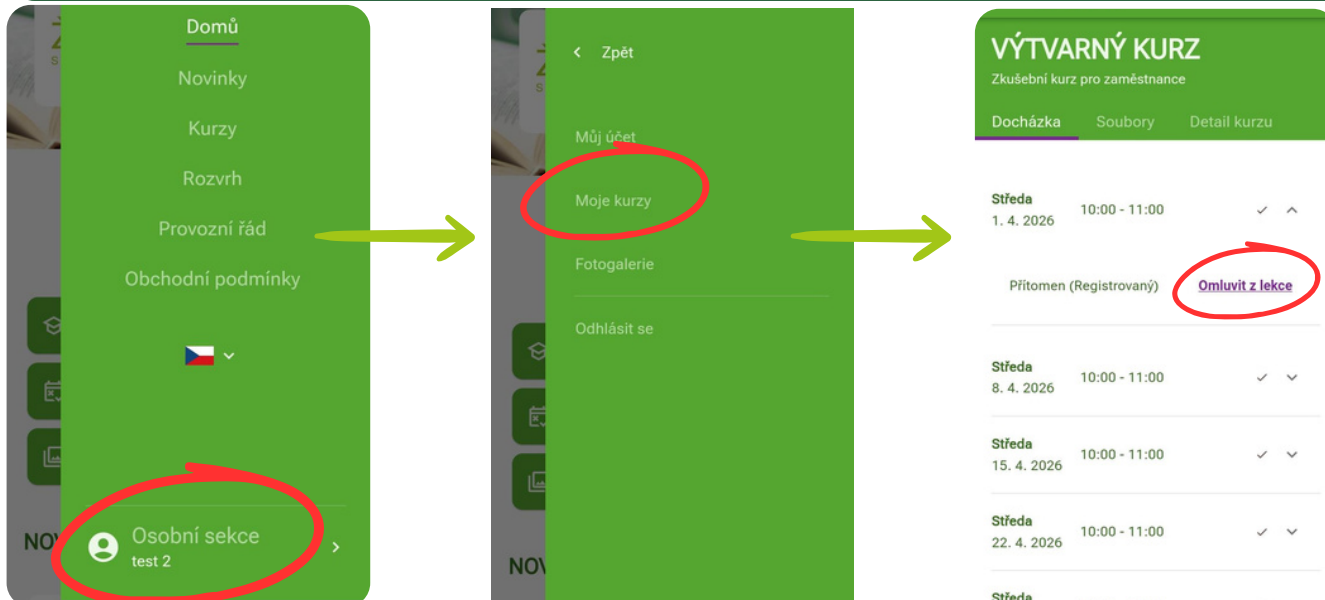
Domů
Novinky
Kurzy
Rozvrh
Provozní řád
Obchodní podmínky

NOV

Osobní sekce
test 2

Zpět
Můj účet
Moje kurzy
Fotogalerie
Odhlásit se

NOV

VÝTVARNÝ KURZ
Zkušební kurz pro zaměstnance
Docházka Soubory Detail kurzu

Středa
1. 4. 2026 10:00 - 11:00
Přítomen (Registrovaný) Omluvit z lekce

Středa
8. 4. 2026 10:00 - 11:00

Středa
15. 4. 2026 10:00 - 11:00

Středa
22. 4. 2026 10:00 - 11:00

Středa